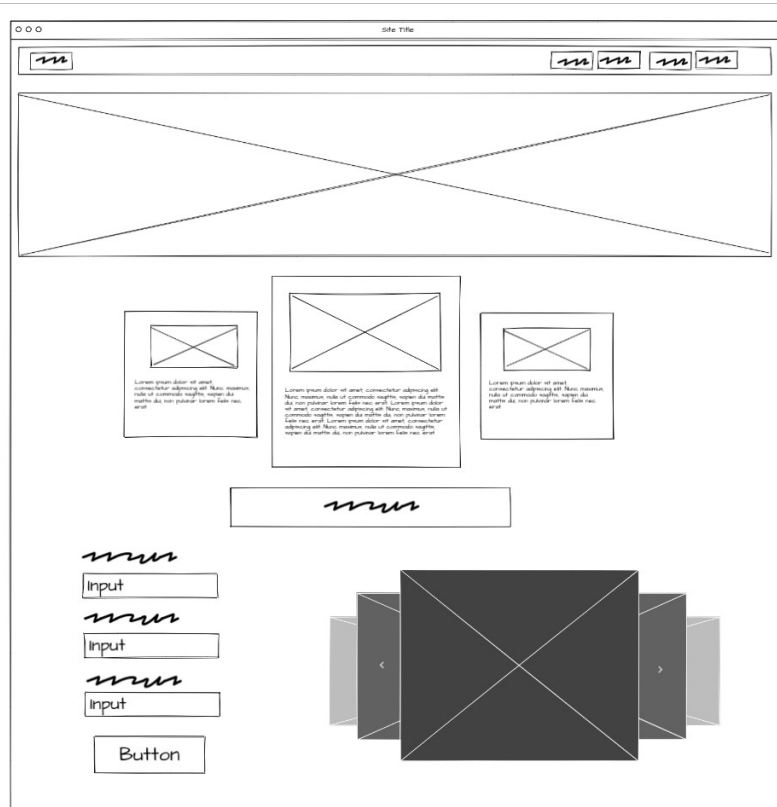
Site Title

Lorem ipsum dolor sit amet, consectetur adipiscing elit. Nunc maximus nulla ut commodo sagittis, sapien dui mattis dui, non pulvinar lorem felis nec erat

Lorem ipsum dolor sit amet, consectetur adipiscing elit. Nunc maximus, nulla ut commodo sagittis, sapien dui mattis dui, non pulvinar lorem felis nec erat. Lorem ipsum dolor sit amet, consectetur adipiscing elit. Nunc maximus, nulla ut commodo sagittis, sapien dui mattis dui, non pulvinar lorem felis nec erat. Lorem ipsum dolor sit amet, consectetur adipiscing elit. Nunc maximus, nulla ut commodo sagittis, sapien dui mattis dui, non pulvinar lorem felis nec erat

Lorem ipsum dolor sit amet, consectetur adipiscing elit. Nunc maximus nulla ut commodo sagittis, sapien dui mattis dui, non pulvinar lorem felis nec erat

Input

Input

Input

Button

‹

›